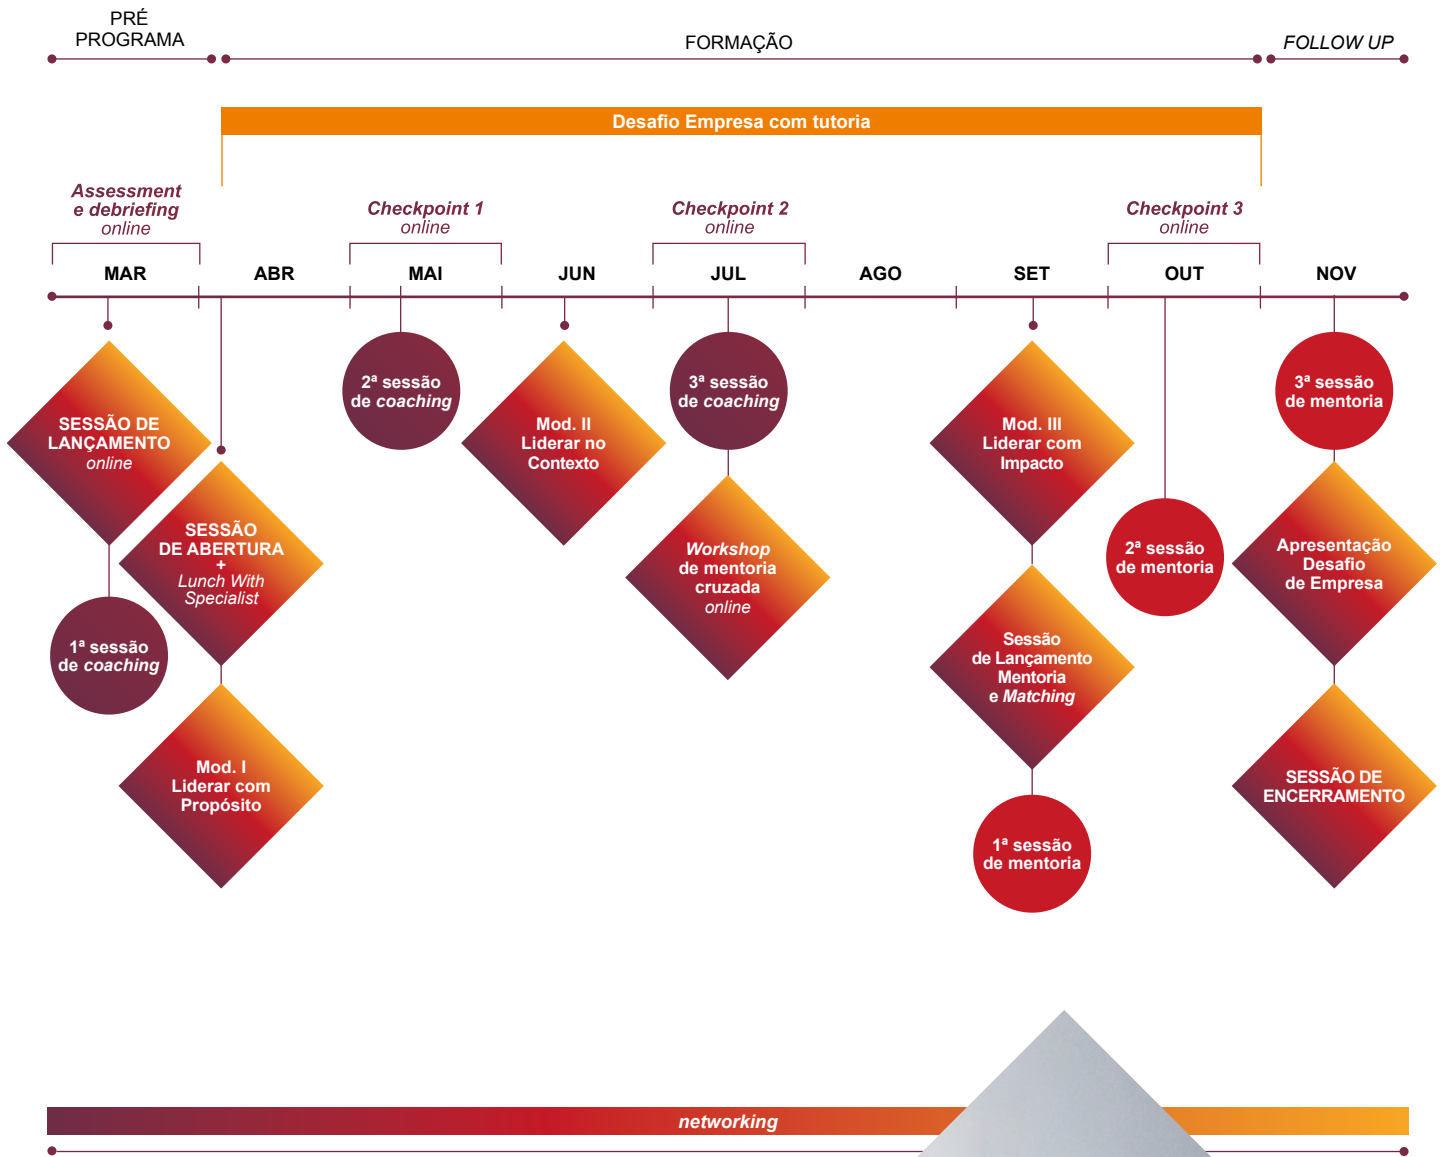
PRÉ PROGRAMA

FORMAÇÃO

FOLLOW UP

Desafio Empresa com tutoria

Assessment e debriefing online

Checkpoint 1 online

Checkpoint 2 online

Checkpoint 3 online

MAR ABR MAI JUN JUL AGO SET OUT NOV

SESSÃO DE LANÇAMENTO online

1ª sessão de coaching

SESSÃO DE ABERTURA + Lunch With Specialist

Mod. I Liderar com Propósito

2ª sessão de coaching

Mod. II Liderar no Contexto

3ª sessão de coaching

Workshop de mentoria cruzada online

Mod. III Liderar com Impacto

Sessão de Lançamento Mentoria e Matching

1ª sessão de mentoria

2ª sessão de mentoria

3ª sessão de mentoria

Apresentação Desafio de Empresa

SESSÃO DE ENCERRAMENTO

networking